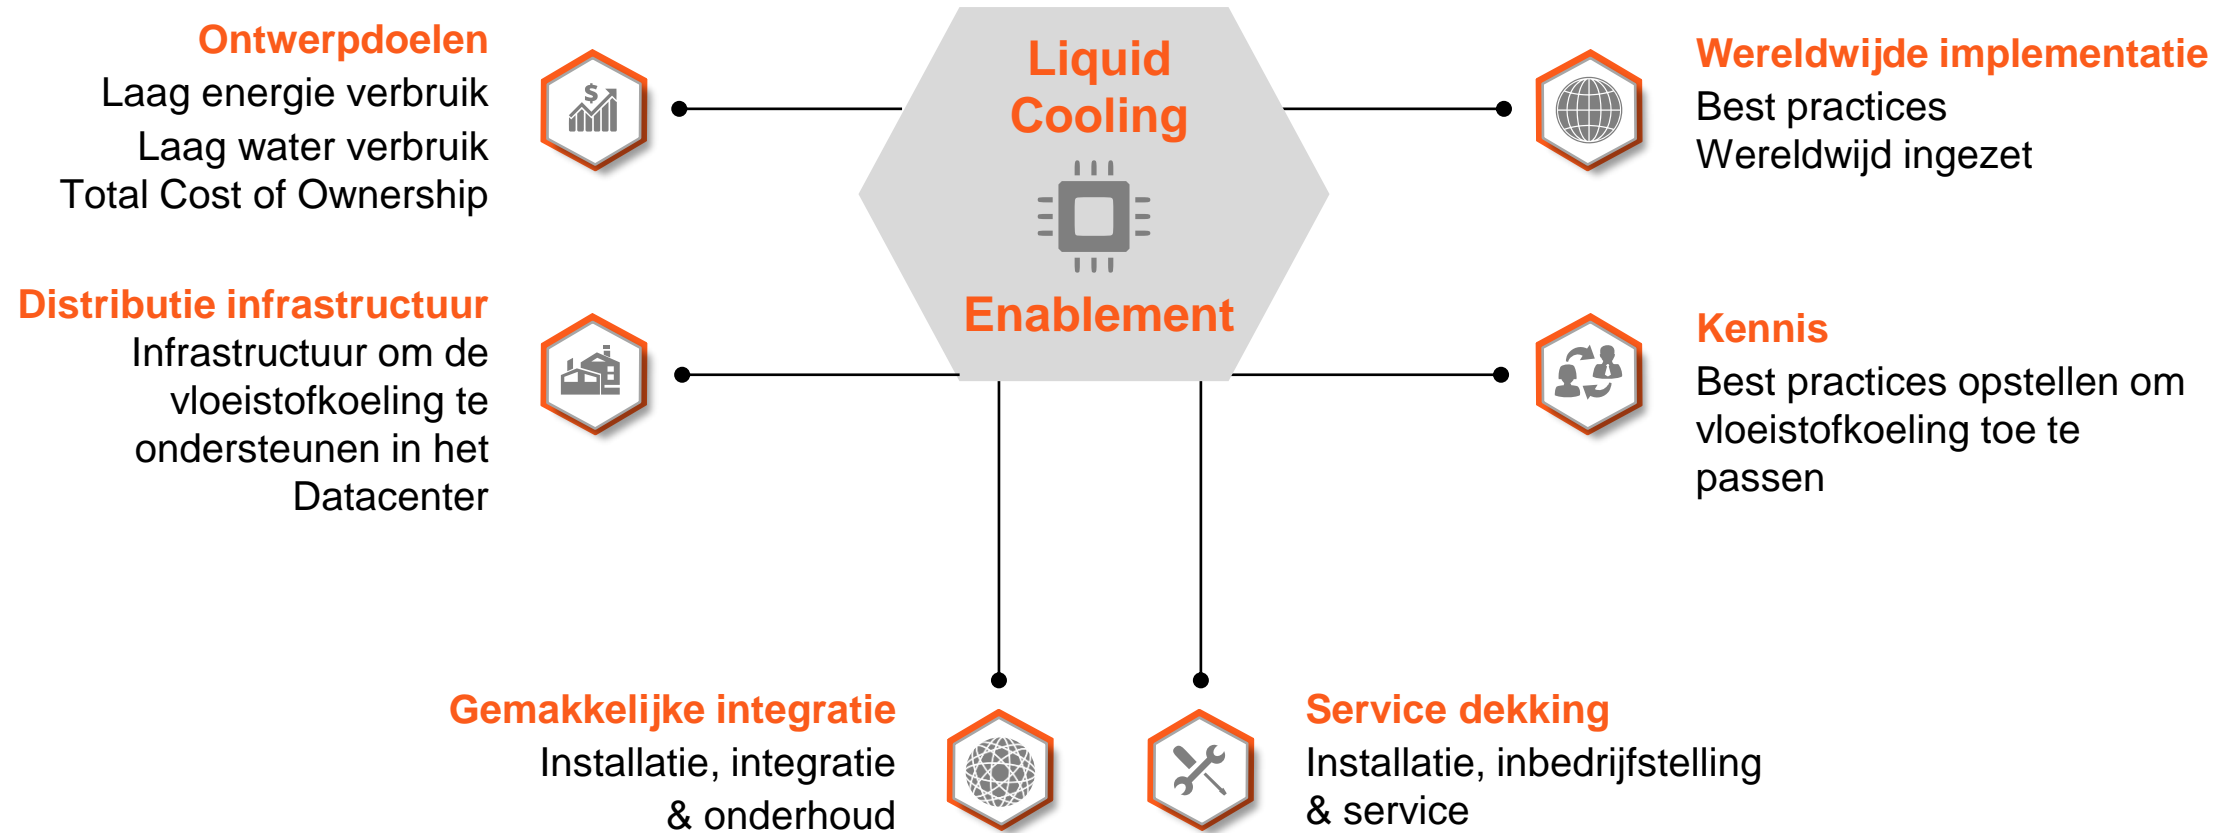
Ontwerpdoelen
Laag energie verbruik
Laag water verbruik
Total Cost of Ownership

Liquid Cooling

Enablement

Wereldwijde implementatie
Best practices
Wereldwijd ingezet

Distributie infrastructuur
Infrastructuur om de vloeistofkoeling te ondersteunen in het Datacenter

Kennis
Best practices opstellen om vloeistofkoeling toe te passen

$

Gemakkelijke integratie
Installatie, integratie & onderhoud

Service dekking
Installatie, inbedrijfstelling & service